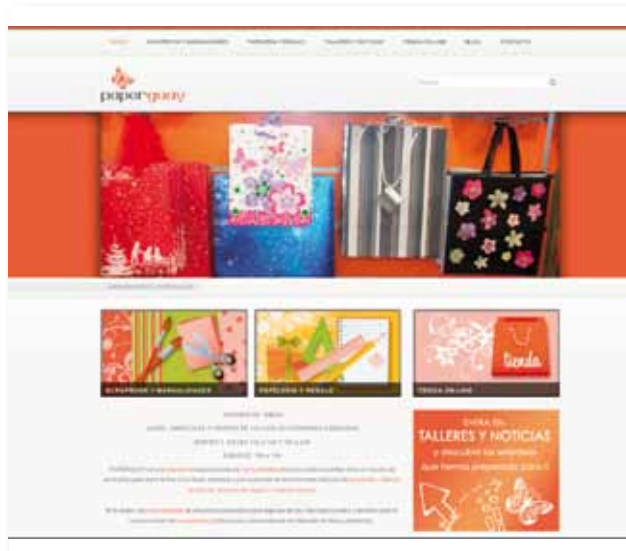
INICIO SCRAPBOOK Y MANUALIDADES PAPELERÍA Y REGALO TALLERES Y NOTICIAS TIENDA ON-LINE BLOG CONTACTO

papergoody

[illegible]

SCRAPBOOK Y MANUALIDADES

PAPELERÍA Y REGALO

tienda

TIENDA ON-LINE

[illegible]

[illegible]

ENTRA EN TALLERES Y NOTICIAS y descubre las actividades que hemos preparado para ti